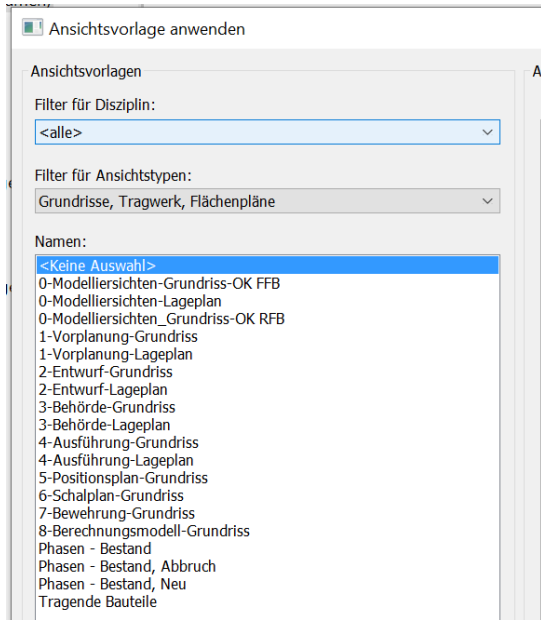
Ansichtsvorlage anwenden

Ansichtsvorlagen

Filter für Disziplin:

<alle>

Filter für Ansichtstypen:

Grundrisse, Tragwerk, Flächenpläne

Namen:

<Keine Auswahl>
0-Modelliersichten-Grundriss-OK FFB
0-Modelliersichten-Lageplan
0-Modelliersichten_Grundriss-OK RFB
1-Vorplanung-Grundriss
1-Vorplanung-Lageplan
2-Entwurf-Grundriss
2-Entwurf-Lageplan
3-Behörde-Grundriss
3-Behörde-Lageplan
4-Ausführung-Grundriss
4-Ausführung-Lageplan
5-Positionsplan-Grundriss
6-Schalplan-Grundriss
7-Bewehrung-Grundriss
8-Berechnungsmodell-Grundriss
Phasen - Bestand
Phasen - Bestand, Abbruch
Phasen - Bestand, Neu
Tragende Bauteile